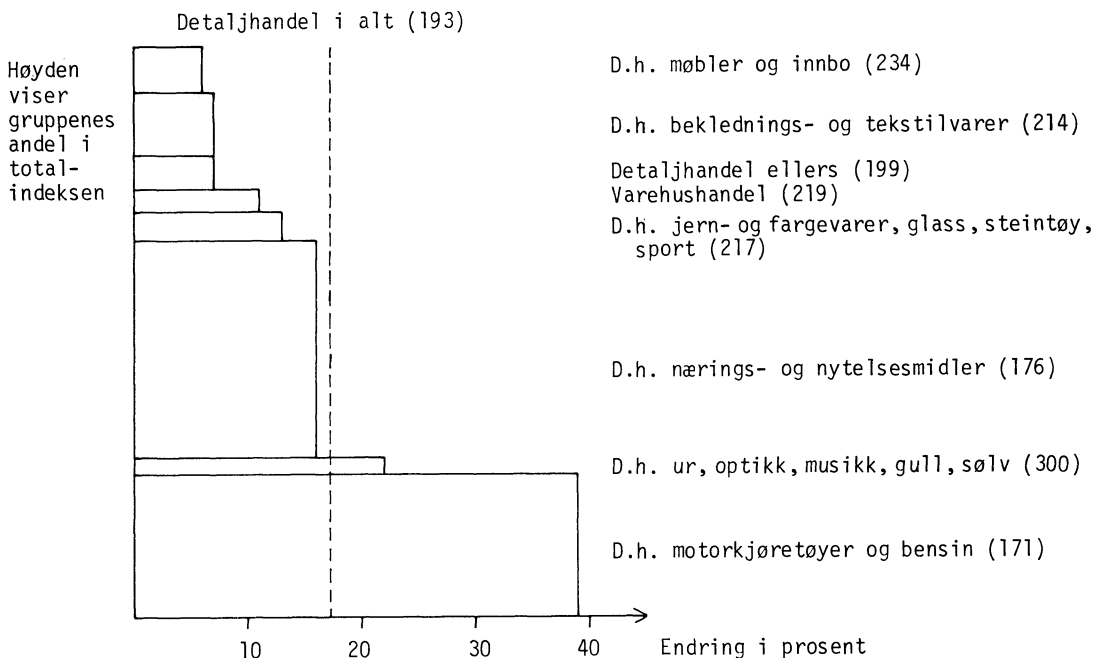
Detaljhandel i alt (193)

Høyden viser gruppenes andel i totalindeksen

D.h. møbler og innbo (234)

D.h. beklednings- og tekstilvarer (214)

Detaljhandel ellers (199)
Varehushandel (219)
D.h. jern- og fargevarer, glass, steintøy, sport (217)

D.h. nærings- og nytelsesmidler (176)

D.h. ur, optikk, musikk, gull, sølv (300)

D.h. motorkjøretøyer og bensin (171)

10 20 30 40 Endring i prosent